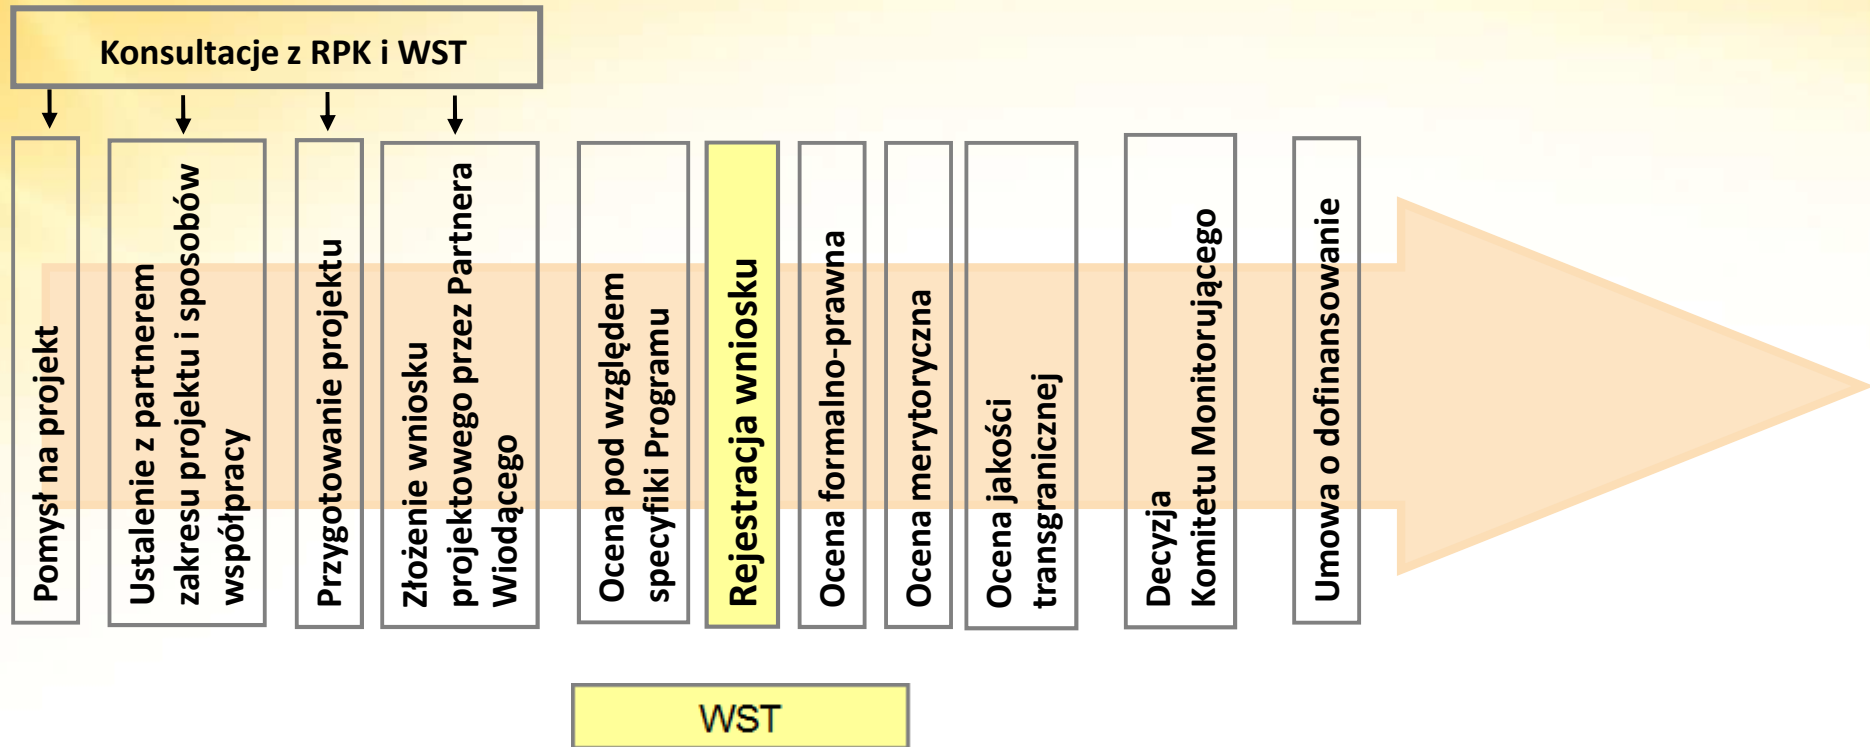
Konsultacje z RPK i WST

Pomysł na projekt

Ustalenie z partnerem zakresu projektu i sposobów współpracy

Przygotowanie projektu

Złożenie wniosku projektowego przez Partnera Wiodącego

Ocena pod względem specyfiki Programu

Rejestracja wniosku

Ocena formalno-prawna

Ocena merytoryczna

Ocena jakości transgranicznej

Decyzja Komitetu Monitorującego

Umowa o dofinansowanie

WST